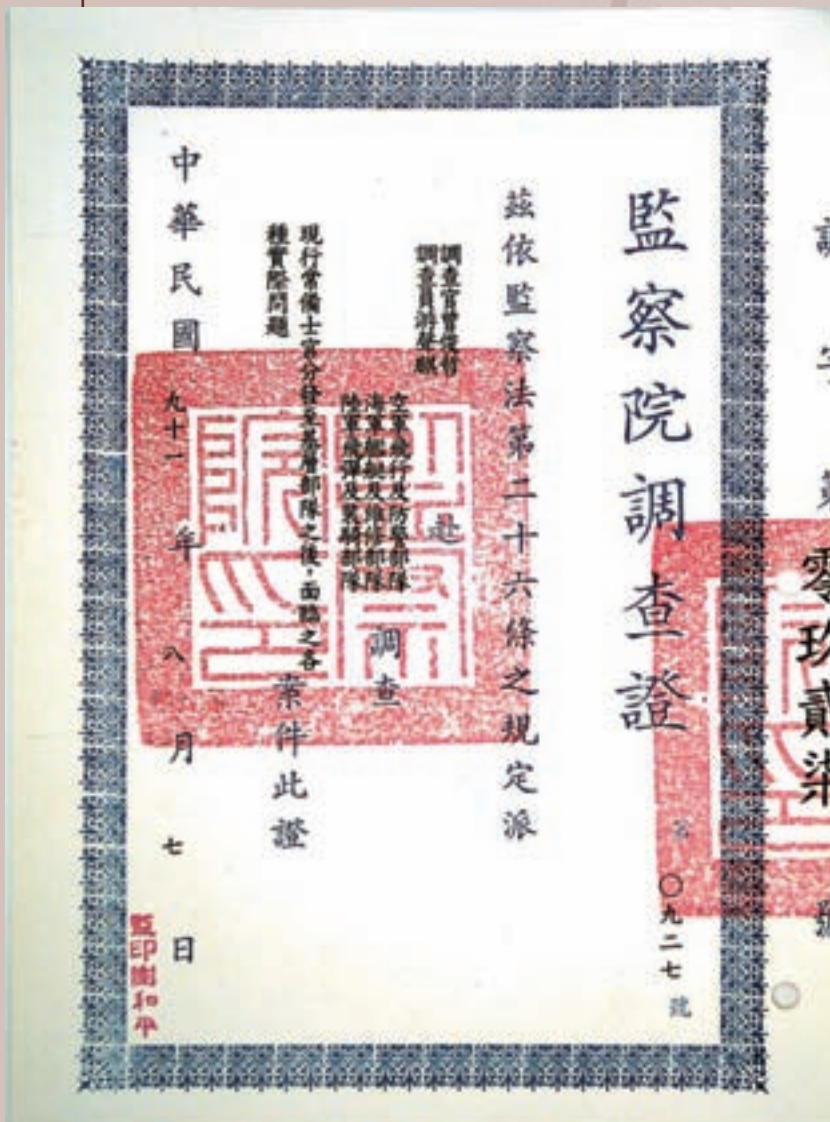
監察院調查證

第〇九二七號

茲依監察法第二十六條之規定派

調查官曾俊村
調查員許榮賦

赴
空軍飛行及防空部隊
海軍艦艇及陸戰部隊
陸軍砲兵及裝甲部隊

調查

現行常備士官分發至基層部隊之後，面臨之各種實際問題

案件此證

中華民國九十一年八月七日

監印謝和平

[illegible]
零玖貳柒
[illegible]